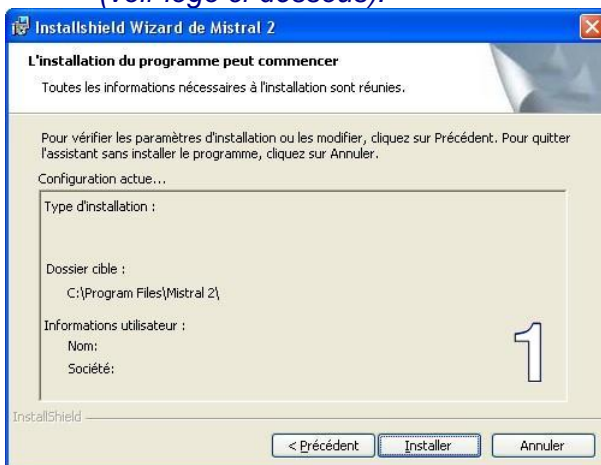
(voir logo ci-dessous).

Installshield Wizard de Mistral 2

L'installation du programme peut commencer

Toutes les informations nécessaires à l'installation sont réunies.

Pour vérifier les paramètres d'installation ou les modifier, cliquez sur Précédent. Pour quitter l'assistant sans installer le programme, cliquez sur Annuler.

Configuration actue...

Type d'installation :

Dossier cible :

C:\Program Files\Mistral 2\

Informations utilisateur :

Nom:

Société:

1

InstallShield

< Précédent

Installer

Annuler